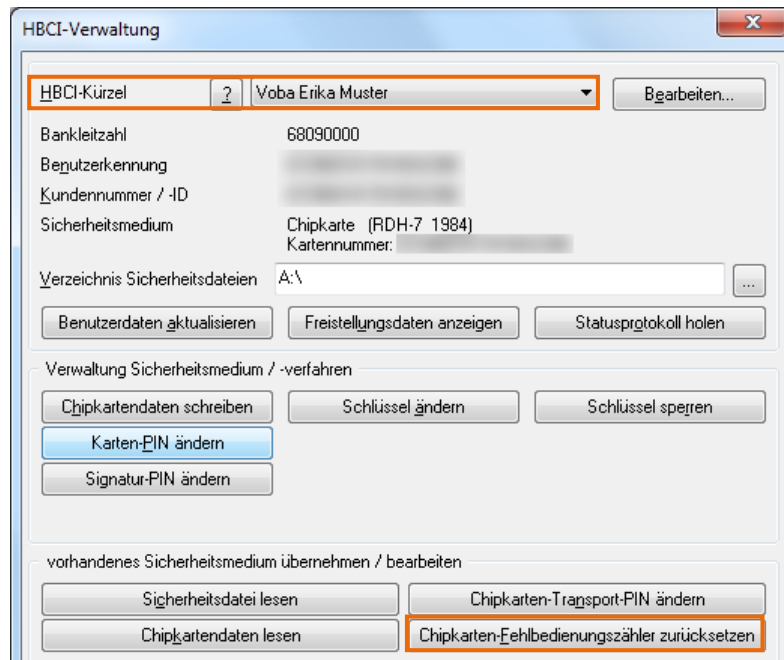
HBCI-Verwaltung

HBCI-Kürzel ? Voba Erika Muster Bearbeiten...

Bankleitzahl 68090000
Benutzerkennung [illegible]
Kundennummer / -ID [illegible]
Sicherheitsmedium Chipkarte (RDH-7 1984)
Kartennummer: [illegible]

Verzeichnis Sicherheitsdateien A:\ ...

Benutzerdaten aktualisieren
Freistellungsdaten anzeigen
Statusprotokoll holen

Verwaltung Sicherheitsmedium / -verfahren
Chipkartendaten schreiben
Schlüssel ändern
Schlüssel sperren
Karten-PIN ändern
Signatur-PIN ändern

vorhandenes Sicherheitsmedium übernehmen / bearbeiten
Sicherheitsdatei lesen
Chipkarten-Transport-PIN ändern
Chipkartendaten lesen
Chipkarten-Fehlbedienungszähler zurücksetzen